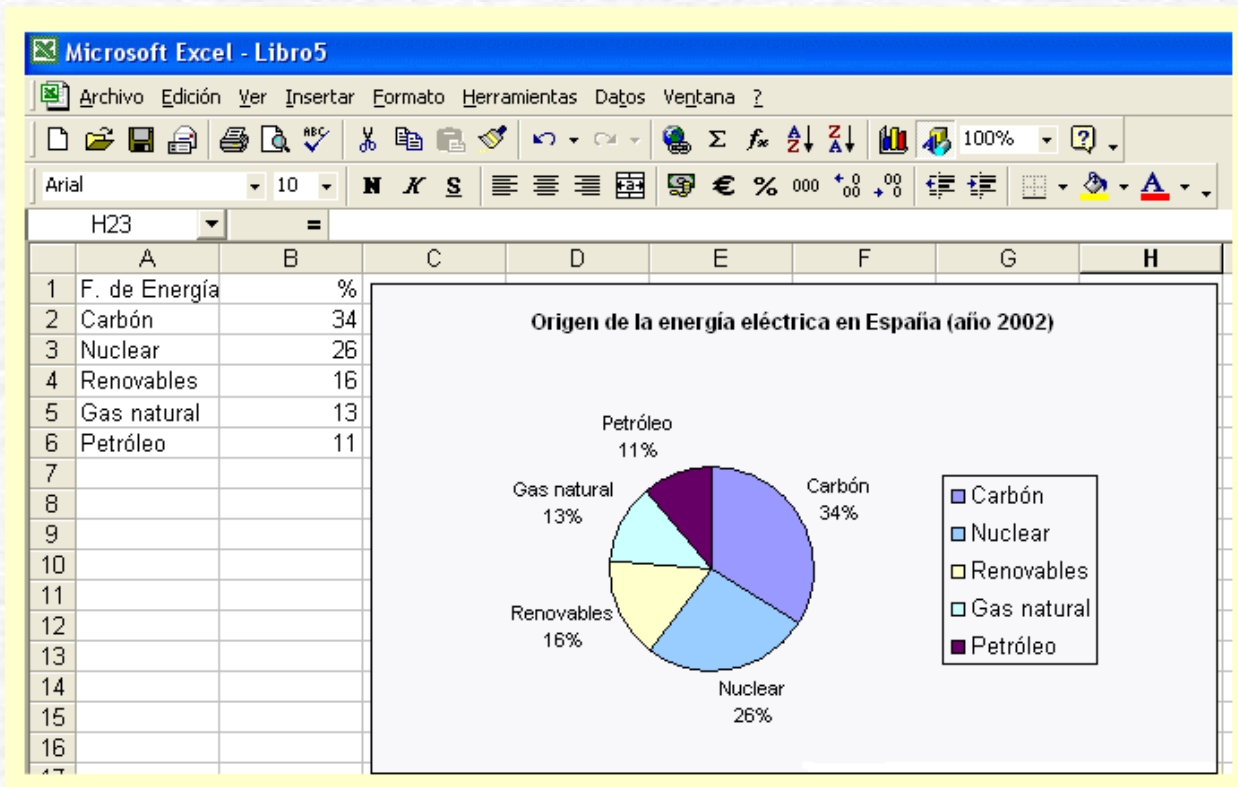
Microsoft Excel - Libro5

Archivo Edición Ver Insertar Formato Herramientas Datos Ventana ?

100%

Arial 10 N K S € % 000 $^{+,0}_{,00}$ $^{,00}_{+,0}$

H23 =

| | A | B | C | D | E | F | G | H |
|---|---|---|---|---|---|---|---|---|
| 1 | F. de Energía | % | | | | | | |
| 2 | Carbón | 34 | | | | | | |
| 3 | Nuclear | 26 | | | | | | |
| 4 | Renovables | 16 | | | | | | |
| 5 | Gas natural | 13 | | | | | | |
| 6 | Petróleo | 11 | | | | | | |
| 7 | | | | | | | | |
| 8 | | | | | | | | |
| 9 | | | | | | | | |
| 10 | | | | | | | | |
| 11 | | | | | | | | |
| 12 | | | | | | | | |
| 13 | | | | | | | | |
| 14 | | | | | | | | |
| 15 | | | | | | | | |
| 16 | | | | | | | | |

Origen de la energía eléctrica en España (año 2002)

Petróleo 11%
Carbón 34%
Gas natural 13%
Renovables 16%
Nuclear 26%

Carbón
Nuclear
Renovables
Gas natural
Petróleo